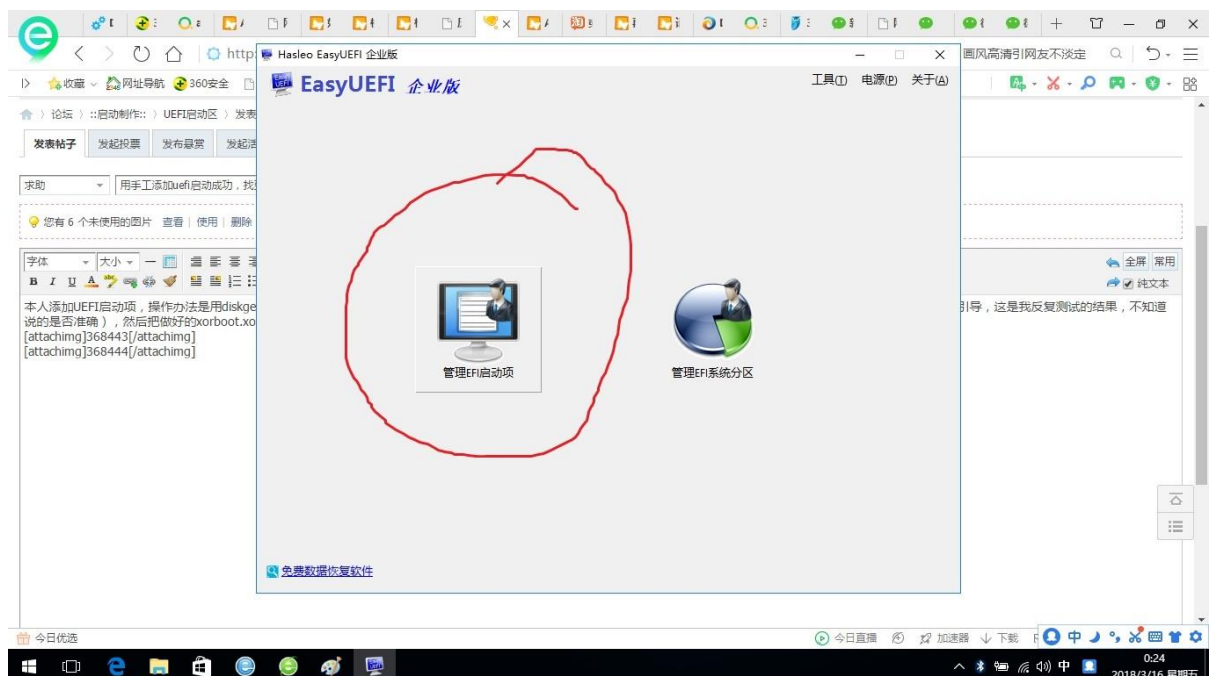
http
Hasleo EasyUEFI 企业版
EasyUEFI 企业版
工具(T) 电源(P) 关于(A)
管理EFI启动项
管理EFI系统分区
免费数据恢复软件

画风高清引网友不淡定
收藏 网址导航 360安全
论坛 〉 ::启动制作:: 〉 UEFI启动区 〉 发表
发表帖子 发起投票 发布悬赏 发起活
求助
用手工添加uefi启动成功，找
您有 6 个未使用的图片 查看 | 使用 | 删除
字体 大小
B I U A
全屏 常用
纯文本
本人添加UEFI启动项，操作办法是用diskge
引导，这是我反复测试的结果，不知道
说的是否准确），然后把做好的xorboot.xo
[attachimg]368443[/attachimg]
[attachimg]368444[/attachimg]
今日优选
今日直播 加速器 下载
中
0:24
2018/3/16 星期五